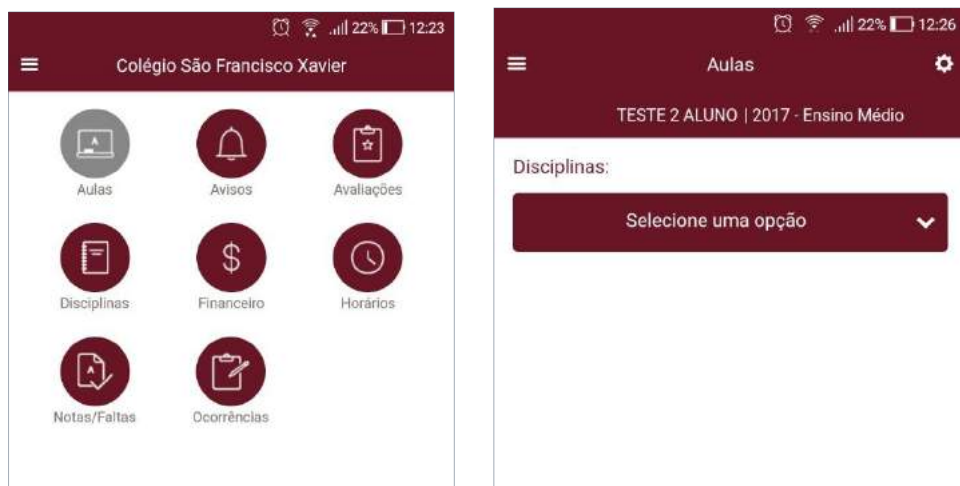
22% 12:23

Colégio São Francisco Xavier

Aulas

Avisos

Avaliações

Disciplinas

$

Financeiro

Horários

Notas/Faltas

Ocorrências

22% 12:26

Aulas

TESTE 2 ALUNO | 2017 - Ensino Médio

Disciplinas:

Selecione uma opção